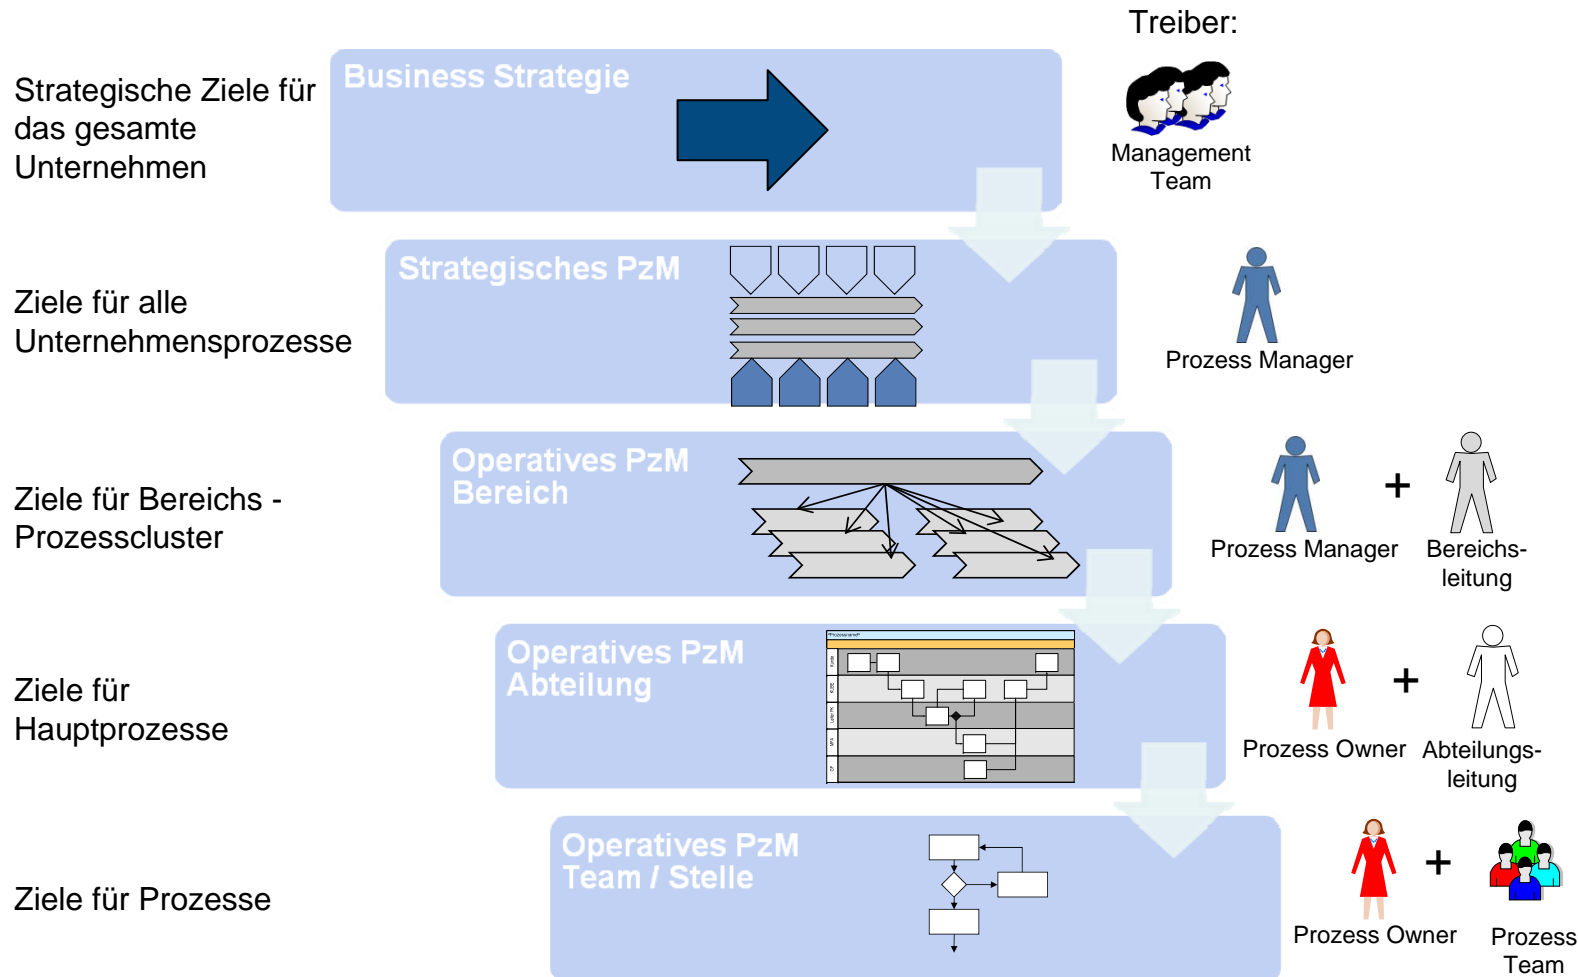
Treiber:

Strategische Ziele für das gesamte Unternehmen

Business Strategie

Management Team

Ziele für alle Unternehmensprozesse

Strategisches PzM

Prozess Manager

Ziele für Bereichs - Prozesscluster

Operatives PzM Bereich

Prozess Manager + Bereichsleitung

Ziele für Hauptprozesse

Operatives PzM Abteilung

Prozess Owner + Abteilungsleitung

Ziele für Prozesse

Operatives PzM Team / Stelle

Prozess Owner + Prozess Team